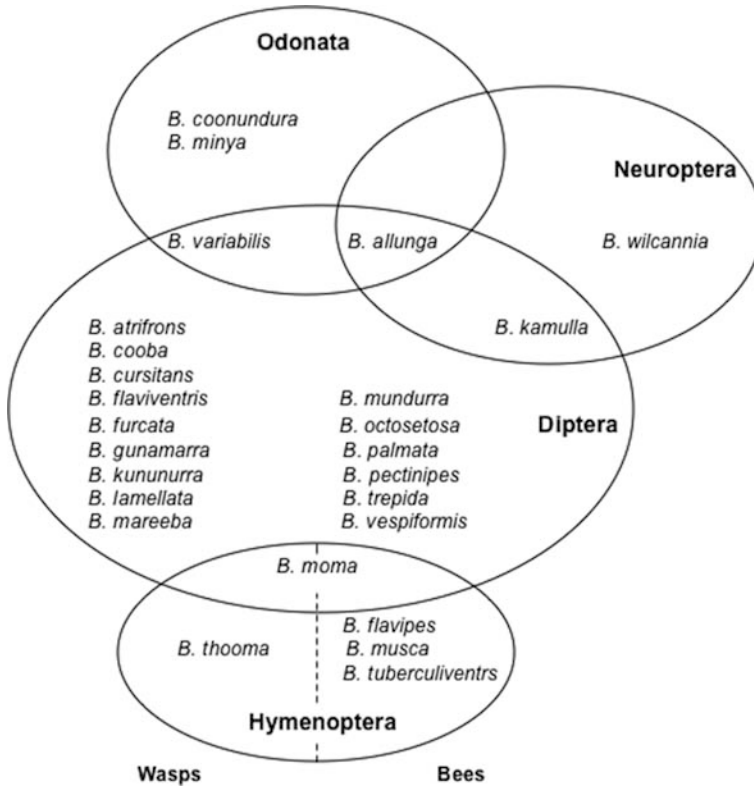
Odonata

B. coonundura
B. minya

Neuroptera

B. variabilis
B. allunga
B. wilcannia

B. kamulla

B. atrifrons
B. cooba
B. cursitans
B. flaviventris
B. furcata
B. gunamarra
B. kununurra
B. lamellata
B. mareeba

B. mundurra
B. octosetosa
B. palmata
B. pectinipes
B. trepida
B. vespiformis

Diptera

B. moma

B. thooma

B. flavipes
B. musca
B. tuberculiventrs

Hymenoptera

Wasps

Bees